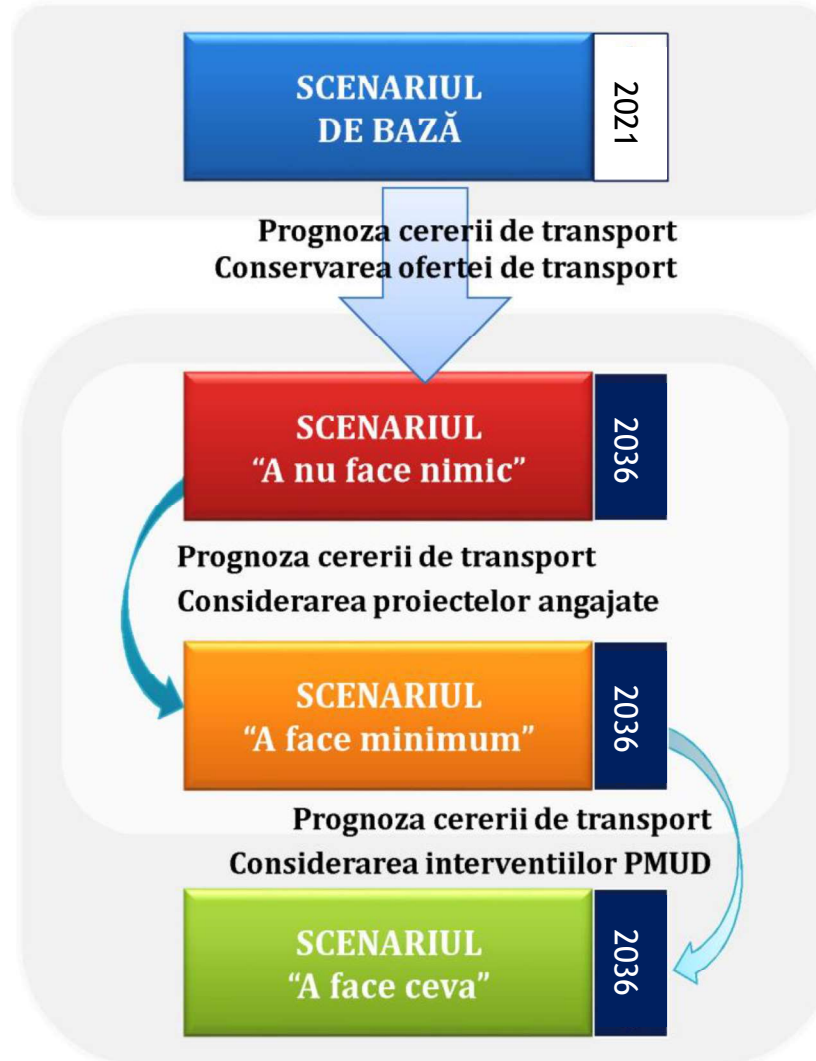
SCENARIUL DE BAZĂ

2021

Prognoza cererii de transport
Conservarea ofertei de transport

SCENARIUL
“A nu face nimic”

2036

Prognoza cererii de transport
Considerarea proiectelor angajate

SCENARIUL
“A face minimum”

2036

Prognoza cererii de transport
Considerarea interventiilor PMUD

SCENARIUL
“A face ceva”

2036